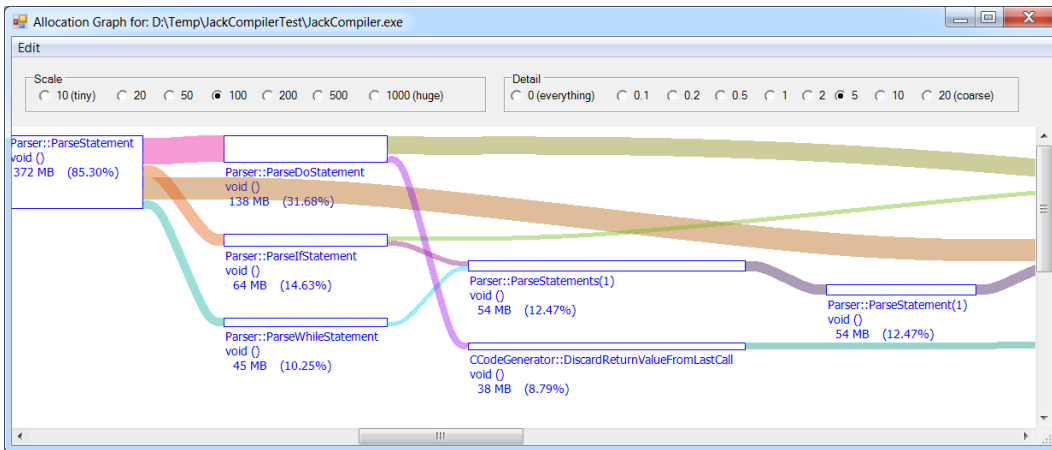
Allocation Graph for: D:\Temp\JackCompilerTest\JackCompiler.exe

Edit

Scale
10 (tiny) 20 50 100 200 500 1000 (huge)

Detail
0 (everything) 0.1 0.2 0.5 1 2 5 10 20 (coarse)

Parser::ParseStatement
void ()
372 MB (85.30%)

Parser::ParseDoStatement
void ()
138 MB (31.68%)

Parser::ParseIfStatement
void ()
64 MB (14.63%)

Parser::ParseWhileStatement
void ()
45 MB (10.25%)

Parser::ParseStatements(1)
void ()
54 MB (12.47%)

CCodeGenerator::DiscardReturnValueFromLastCall
void ()
38 MB (8.79%)

Parser::ParseStatement(1)
void ()
54 MB (12.47%)